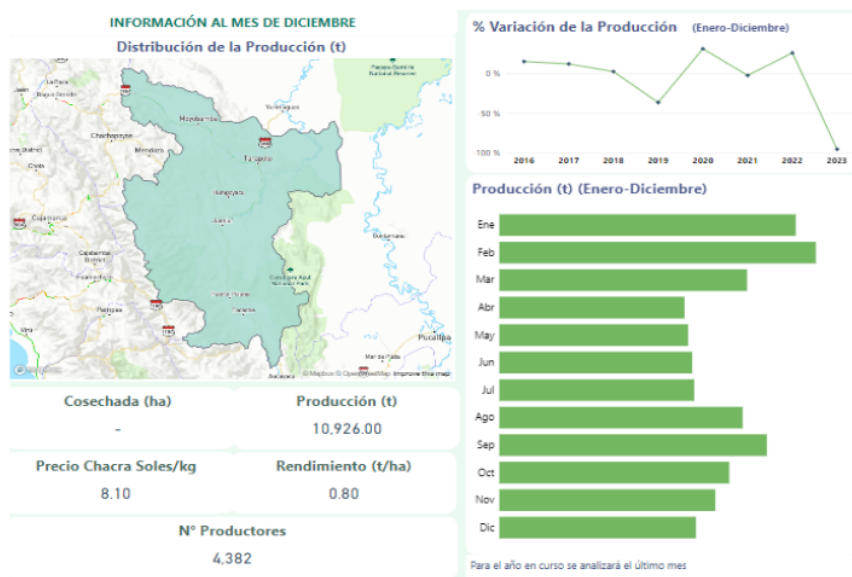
INFORMACIÓN AL MES DE DICIEMBRE

Distribución de la Producción (t)

Moyobamba
Tarapoto
Chachapoyas
Cajamarca
Juanjui
Tocache
Pucallpa
Cordillera Azul National Park
© Mapbox © OpenStreetMap Improve this map

Cosechada (ha)
-

Producción (t)
10,926.00

Precio Chacra Soles/kg
8.10

Rendimiento (t/ha)
0.80

N° Productores
4,382

% Variación de la Producción (Enero-Diciembre)

0 %
50 %
100 %
2016 2017 2018 2019 2020 2021 2022 2023

Producción (t) (Enero-Diciembre)

Ene
Feb
Mar
Abr
May
Jun
Jul
Ago
Sep
Oct
Nov
Dic

Para el año en curso se analizará el último mes